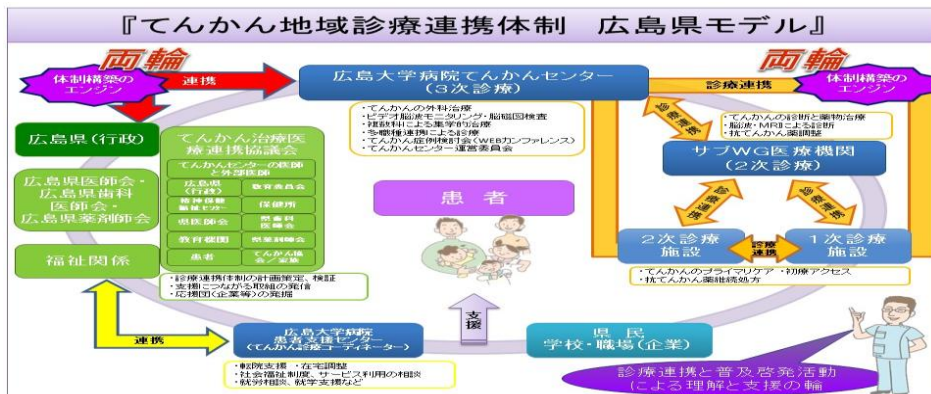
『てんかん地域診療連携体制　広島県モデル』

両輪

体制構築のエンジン

連携

広島大学病院てんかんセンター（3次診療）

・てんかんの外科治療
・ビデオ脳波モニタリング・脳磁図検査
・複数科による集学的治療
・多職種連携による診療
・てんかん症例検討会（WEBカンファレンス）
・てんかんセンター運営委員会

両輪

診療連携

体制構築のエンジン

広島県（行政）

広島県医師会・広島県歯科医師会・広島県薬剤師会

福祉関係

てんかん治療医療連携協議会

てんかんセンターの医師と外来医師

広島県（行政）

教育委員会

精神保健福祉センター

保健所

県医師会

県歯科医師会

教育機関

県薬剤師会

患者

てんかん協会／家族

・診療連携体制の計画策定、検証
・支援につながる取組の発信
・応援団（企業等）の発掘

患者

・てんかんの診断と薬物治療
・脳波・MRIによる診断
・抗てんかん薬調整

診療連携

診療連携

サブWG医療機関（2次診療）

診療連携

診療連携

2次診療施設

診療連携

1次診療施設

・てんかんのプライマリケア・初療アクセス
・抗てんかん薬継続処方

連携

支援

広島大学病院患者支援センター（てんかん診療コーディネーター）

・転院支援・在宅調整
・社会福祉制度、サービス利用の相談
・就労相談、就学支援など

県民
学校・職場（企業）

診療連携と普及啓発活動による理解と支援の輪